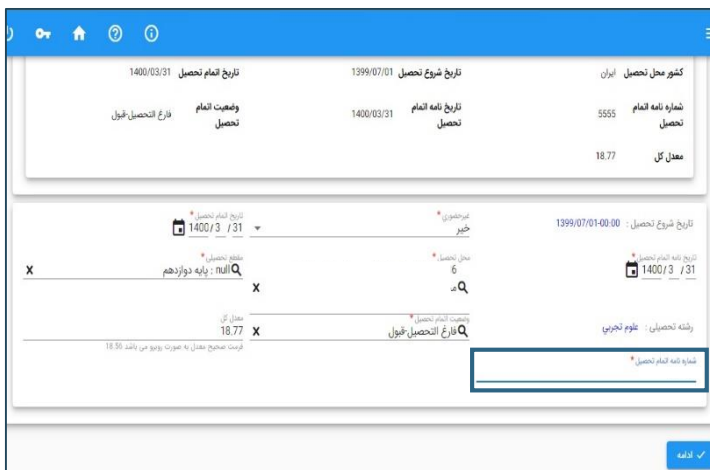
کشور محل تحصیل ایران
تاریخ شروع تحصیل 1399/07/01
تاریخ اتمام تحصیل 1400/03/31
شماره نامه اتمام تحصیل 5555
تاریخ نامه اتمام تحصیل 1400/03/31
وضعیت اتمام تحصیل فارغ التحصیل-قبول
معدل کل 18.77

تاریخ شروع تحصیل : 1399/07/01-00:00
غیرحضوری *
خیر
تاریخ اتمام تحصیل *
1400/3 /31
تاریخ نامه اتمام تحصیل *
1400/3 /31
محل تحصیل *
6
مقطع تحصیلی *
null : پایه دوازدهم
X
X
رشته تحصیلی : علوم تجربی
وضعیت اتمام تحصیل *
فارغ التحصیل-قبول
معدل کل
18.77
X
فرمت صحیح معدل به صورت روبرو می باشد 18.50
شماره نامه اتمام تحصیل *
ادامه ✓